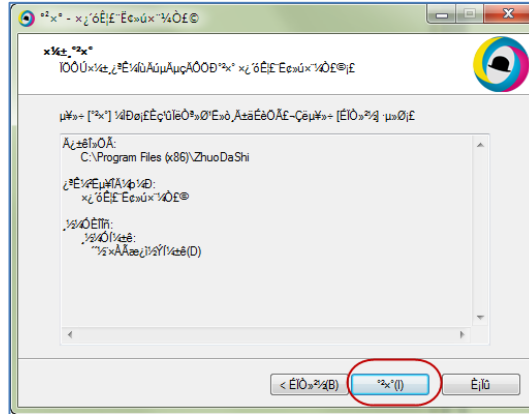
°²×° - ×¿´óÊ¦£¨Ê¢»ú×¨¼Ò£©

×¼±¸°²×°
ÏÖÔÚ×¼±¸¿ªÊ¼ÔÚÄúµÄµçÄÔÖÐ°²×° ×¿´óÊ¦£¨Ê¢»ú×¨¼Ò£©¡£

µ¥»÷ [°²×°] ¼ÌÐø¡£Èç¹ûÏëÒª»Ø¹Ë»ò¸ü¸ÄÉèÖÃ£¬Çëµ¥»÷ [ÉÏÒ»²½] ·µ»Ø¡£

Ä¿±êÎ»ÖÃ:
C:\Program Files (x86)\ZhuoDaShi

¿ªÊ¼²Ëµ¥ÎÄ¼þ¼Ð:
×¿´óÊ¦£¨Ê¢»ú×¨¼Ò£©

¸½¼ÓÈÎÎñ:
¸½¼ÓÍ¼±ê:
´´½¨×ÀÃæ¿ì½Ý·½Ê½(D)

< ÉÏÒ»²½(B)
°²×°(I)
È¡Ïû